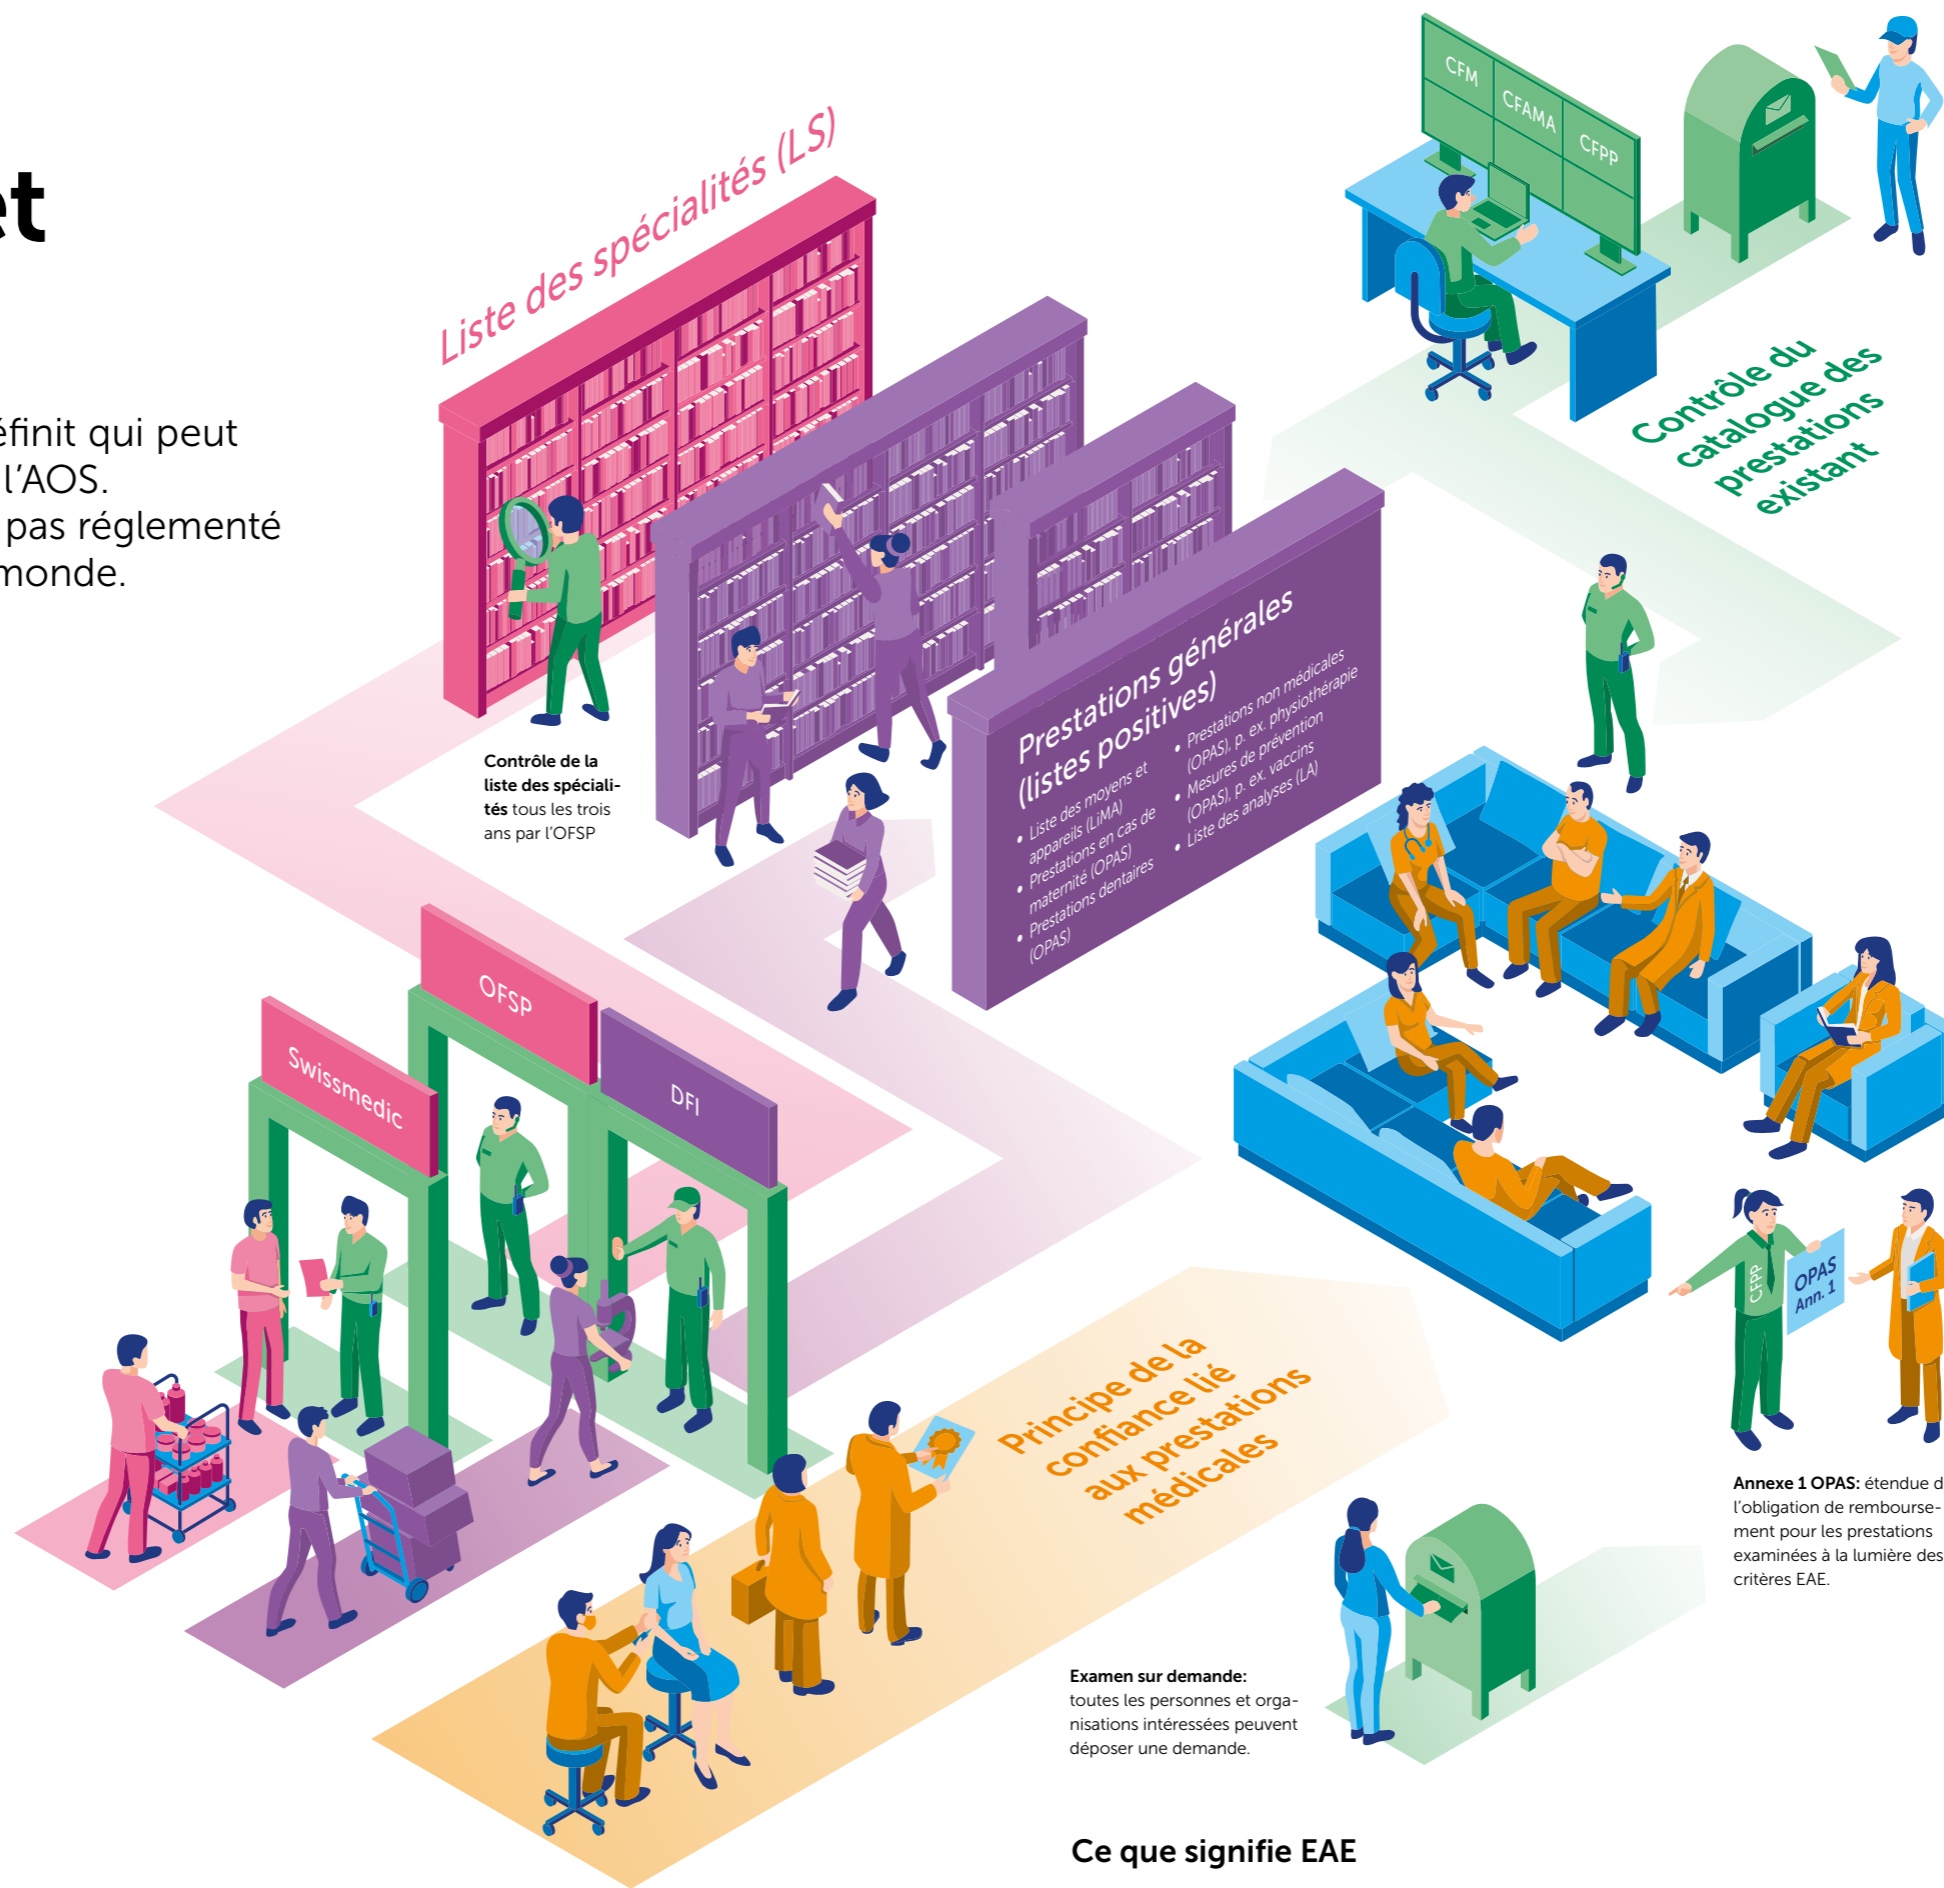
et

éfinit qui peut l'AOS. pas réglementé monde.

Liste des spécialités (LS)

CFM
CFAMA
CFPP

Contrôle du catalogue des prestations existant

Contrôle de la liste des spécialités tous les trois ans par l'OFSP

Prestations générales (listes positives)
• Liste des moyens et appareils (LiMA)
• Prestations en cas de maternité (OPAS)
• Prestations dentaires (OPAS)
• Prestations non médicales (OPAS), p. ex. physiothérapie
• Mesures de prévention (OPAS), p. ex. vaccins
• Liste des analyses (LA)

OFSP
Swissmedic
DFI

CFPP
OPAS Ann. 1

Principe de la confiance lié aux prestations médicales

Annexe 1 OPAS: étendue d l'obligation de remboursement pour les prestations examinées à la lumière des critères EAE.

Examen sur demande: toutes les personnes et organisations intéressées peuvent déposer une demande.

Ce que signifie EAE